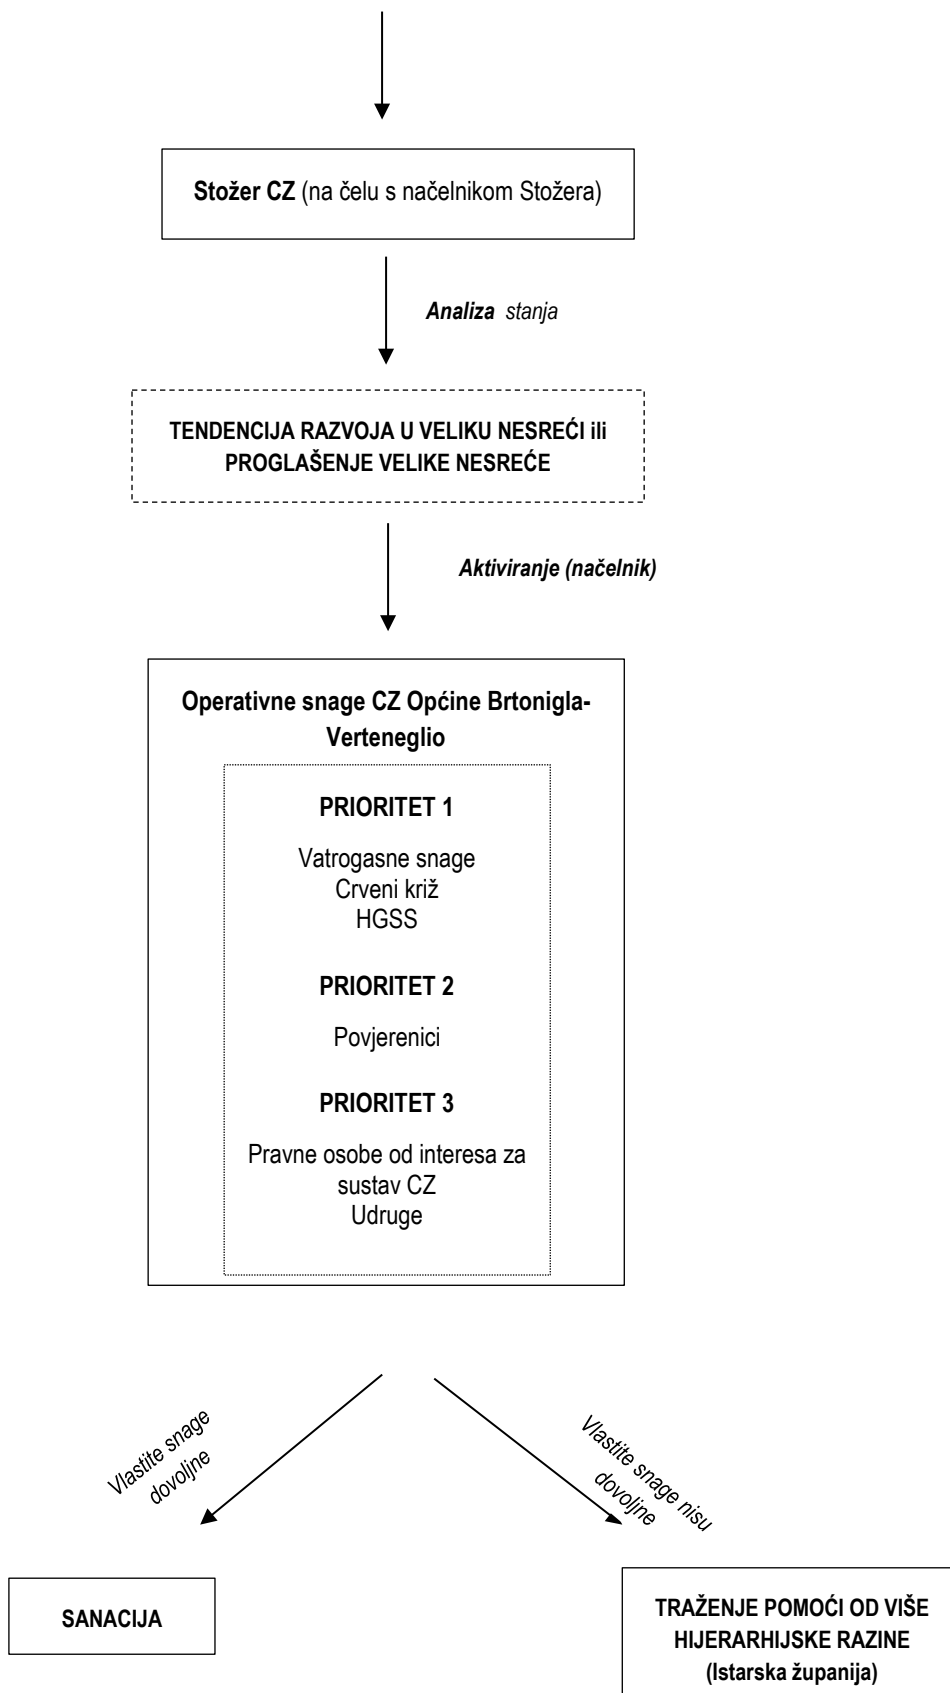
**Stožer CZ** (na čelu s načelnikom Stožera)

***Analiza*** *stanja*

**TENDENCIJA RAZVOJA U VELIKU NESREĆI ili PROGLAŠENJE VELIKE NESREĆE**

***Aktiviranje (načelnik)***

**Operativne snage CZ Općine Brtonigla-Verteneglio**

**PRIORITET 1**

Vatrogasne snage
Crveni križ
HGSS

**PRIORITET 2**

Povjerenici

**PRIORITET 3**

Pravne osobe od interesa za sustav CZ
Udruge

*Vlastite snage dovoljne*

*Vlastite snage nisu dovoljne*

**SANACIJA**

**TRAŽENJE POMOĆI OD VIŠE HIJERARHIJSKE RAZINE (Istarska županija)**